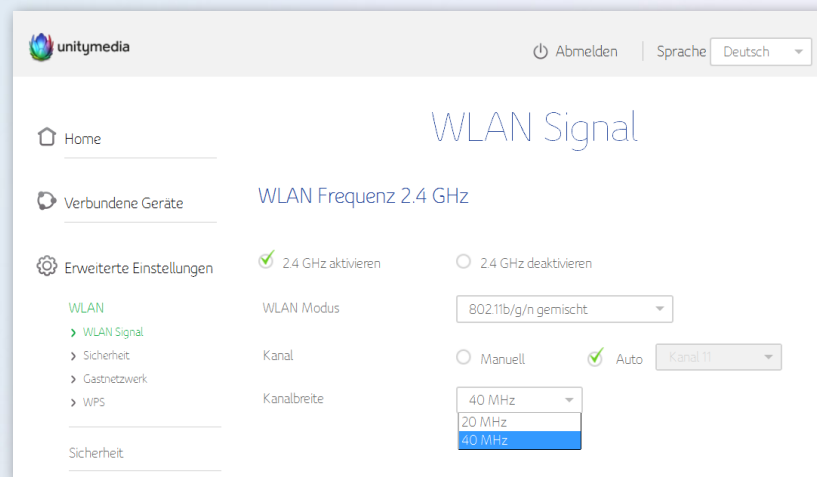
unitymedia

Abmelden | Sprache Deutsch

Home

Verbundene Geräte

Erweiterte Einstellungen

WLAN
› WLAN Signal
› Sicherheit
› Gastnetzwerk
› WPS

Sicherheit

WLAN Signal

WLAN Frequenz 2.4 GHz

2.4 GHz aktivieren
2.4 GHz deaktivieren

WLAN Modus 802.11b/g/n gemischt

Kanal Manuell Auto Kanal 11

Kanalbreite 40 MHz
20 MHz
40 MHz